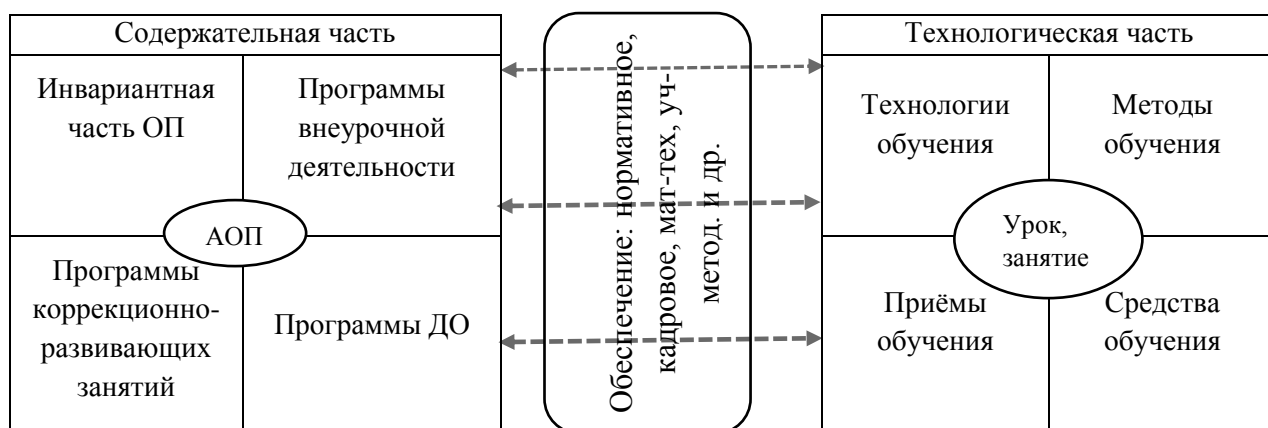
Содержательная часть

Инвариантная часть ОП

Программы внеурочной деятельности

АОП

Программы коррекционно-развивающих занятий

Программы ДО

Обеспечение: нормативное, кадровое, мат-тех, уч-метод. и др.

Технологическая часть

Технологии обучения

Методы обучения

Урок, занятие

Приёмы обучения

Средства обучения